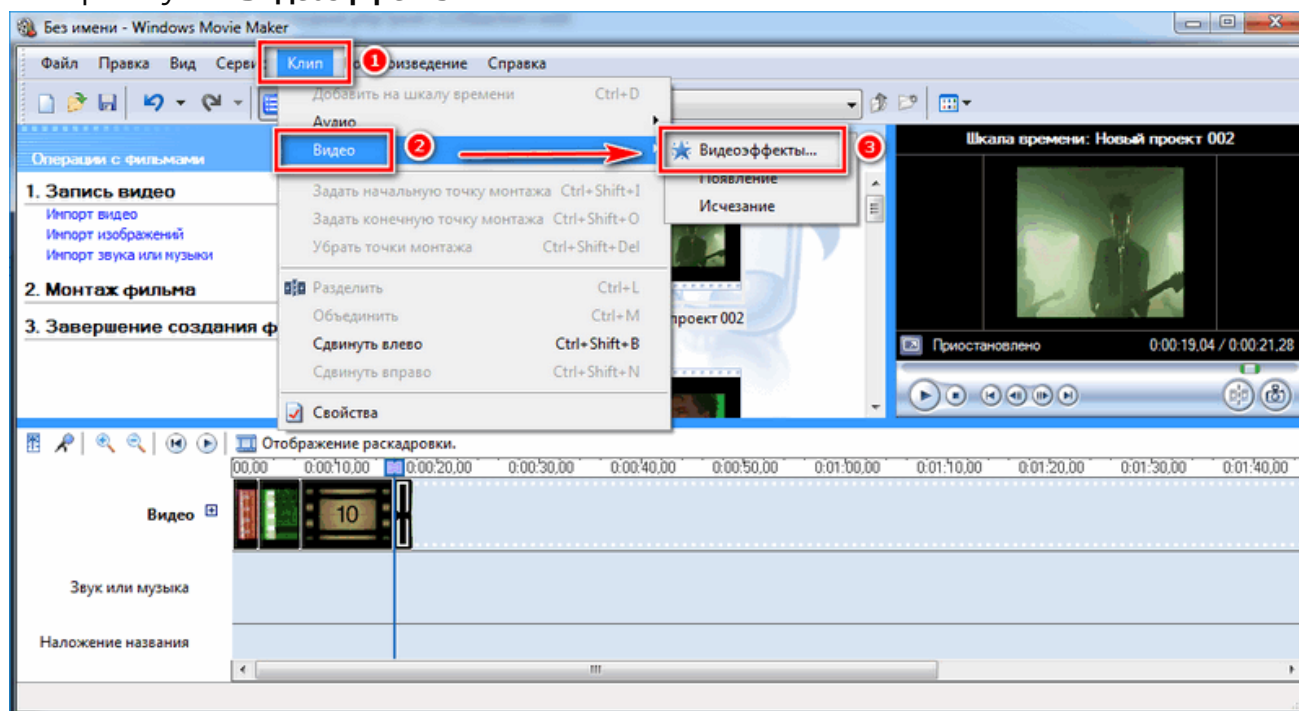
Без имени - Windows Movie Maker

Файл Правка Вид Серв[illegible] Клип 1 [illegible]роизведение Справка

Добавить на шкалу времени Ctrl+D
Аудио
Видео 2
Видеоэффекты... 3
Появление
Исчезание
Задать начальную точку монтажа Ctrl+Shift+I
Задать конечную точку монтажа Ctrl+Shift+O
Убрать точки монтажа Ctrl+Shift+Del
Разделить Ctrl+L
Объединить Ctrl+M
Сдвинуть влево Ctrl+Shift+B
Сдвинуть вправо Ctrl+Shift+N
Свойства

Операции с фильмами
1. Запись видео
Импорт видео
Импорт изображений
Импорт звука или музыки
2. Монтаж фильма
3. Завершение создания ф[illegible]

проект 002

Шкала времени: Новый проект 002
Приостановлено 0:00:19,04 / 0:00:21,28

Отображение раскадровки.
00,00 0:00:10,00 0:00:20,00 0:00:30,00 0:00:40,00 0:00:50,00 0:01:00,00 0:01:10,00 0:01:20,00 0:01:30,00 0:01:40,00
Видео
10
Звук или музыка
Наложение названия